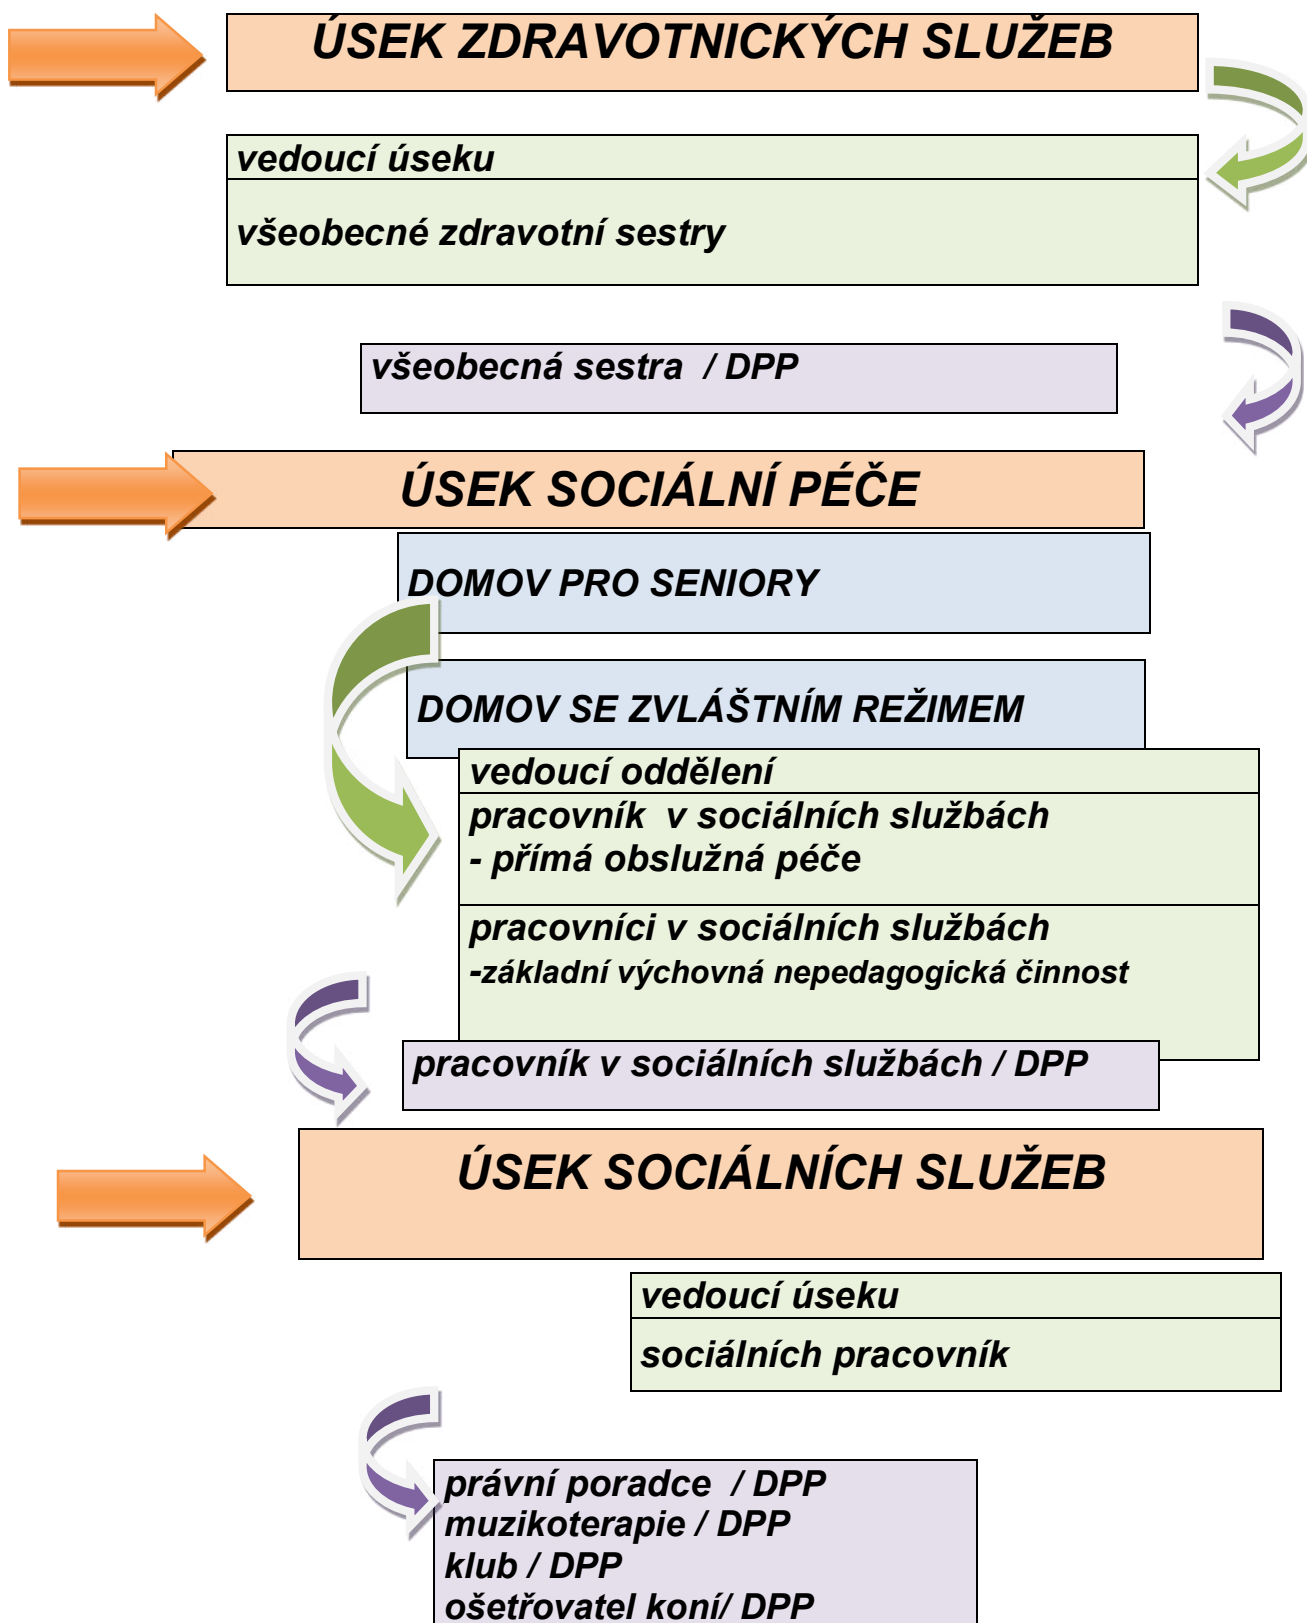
ÚSEK ZDRAVOTNICKÝCH SLUŽEB

vedoucí úseku

všeobecné zdravotní sestry

všeobecná sestra / DPP

ÚSEK SOCIÁLNÍ PÉČE

DOMOV PRO SENIORY

DOMOV SE ZVLÁŠTNÍM REŽIMEM

vedoucí oddělení

pracovník v sociálních službách
- přímá obslužná péče

pracovníci v sociálních službách
-základní výchovná nepedagogická činnost

pracovník v sociálních službách / DPP

ÚSEK SOCIÁLNÍCH SLUŽEB

vedoucí úseku

sociálních pracovník

právní poradce / DPP
muzikoterapie / DPP
klub / DPP
ošetřovatel koní/ DPP